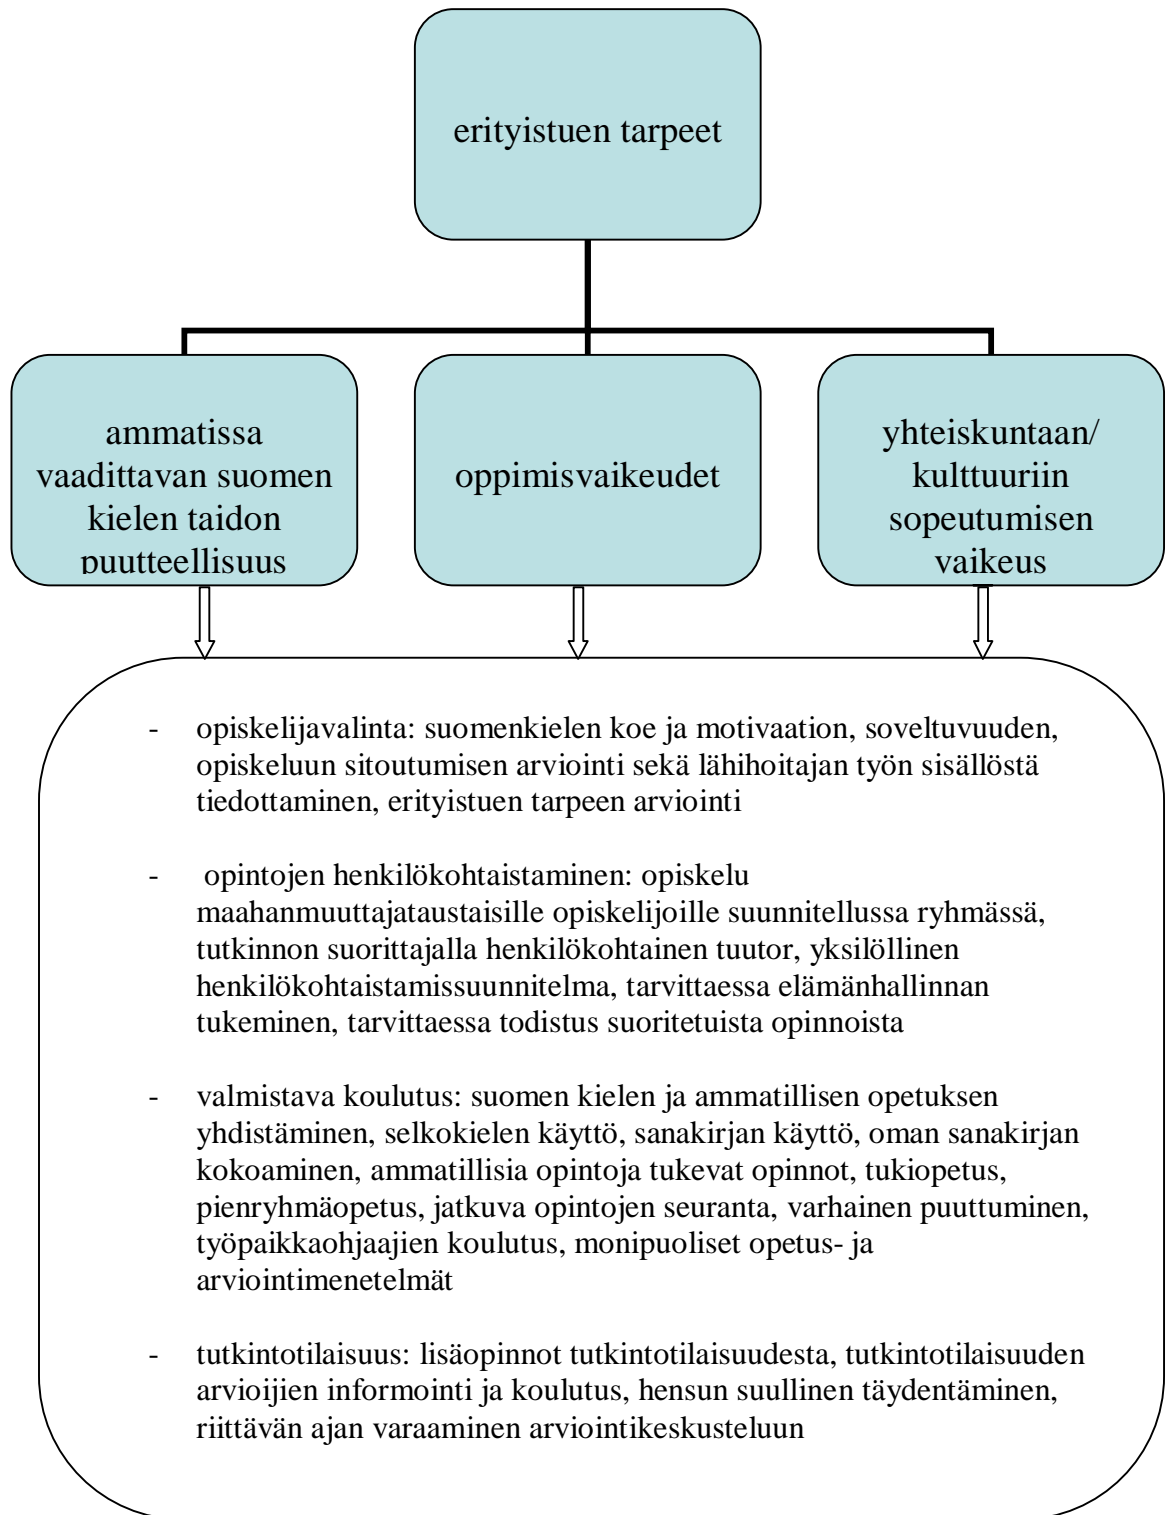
erityistuen tarpeet

ammatissa vaadittavan suomen kielen taidon puutteellisuus

oppimisvaikeudet

yhteiskuntaan/ kulttuuriin sopeutumisen vaikeus

- opiskelijavalinta: suomenkielen koe ja motivaation, soveltuvuuden, opiskeluun sitoutumisen arviointi sekä lähihoitajan työn sisällöstä tiedottaminen, erityistuen tarpeen arviointi

- opintojen henkilökohtaistaminen: opiskelu maahanmuuttajataustaisille opiskelijoille suunnitellussa ryhmässä, tutkinnon suorittajalla henkilökohtainen tuutor, yksilöllinen henkilökohtaistamissuunnitelma, tarvittaessa elämänhallinnan tukeminen, tarvittaessa todistus suoritetuista opinnoista

- valmistava koulutus: suomen kielen ja ammatillisen opetuksen yhdistäminen, selkokielen käyttö, sanakirjan käyttö, oman sanakirjan kokoaminen, ammatillisia opintoja tukevat opinnot, tukiopetus, pienryhmäopetus, jatkuva opintojen seuranta, varhainen puuttuminen, työpaikkaohjaajien koulutus, monipuoliset opetus- ja arviointimenetelmät

- tutkintotilaisuus: lisäopinnot tutkintotilaisuudesta, tutkintotilaisuuden arvioijien informointi ja koulutus, hensun suullinen täydentäminen, riittävän ajan varaaminen arviointikeskusteluun